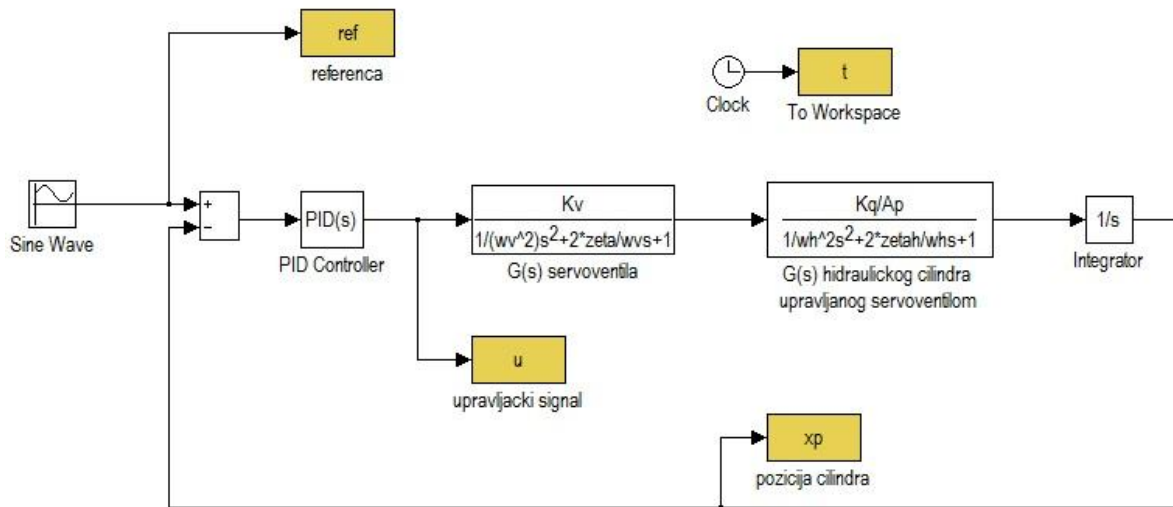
ref
referenca

t
Clock
To Workspace

Sine Wave

+
-

PID(s)
PID Controller

Kv
1/(wv^2)s$^2$+2*zeta/wvs+1
G(s) servoventila

Kq/Ap
1/wh^2s$^2$+2*zetah/whs+1
G(s) hidraulickog cilindra upravljanog servoventilom

1/s
Integrator

u
upravljacki signal

xp
pozicija cilindra